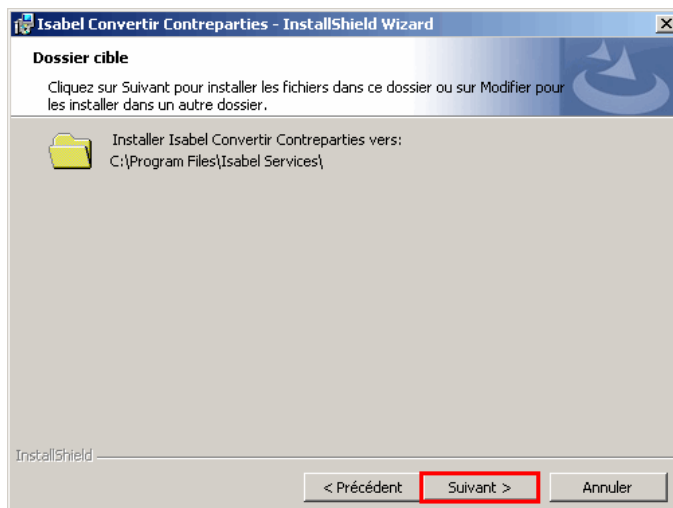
Isabel Convertir Contreparties - InstallShield Wizard

Dossier cible

Cliquez sur Suivant pour installer les fichiers dans ce dossier ou sur Modifier pour les installer dans un autre dossier.

Installer Isabel Convertir Contreparties vers:
C:\Program Files\Isabel Services\

InstallShield

< Précédent
Suivant >
Annuler